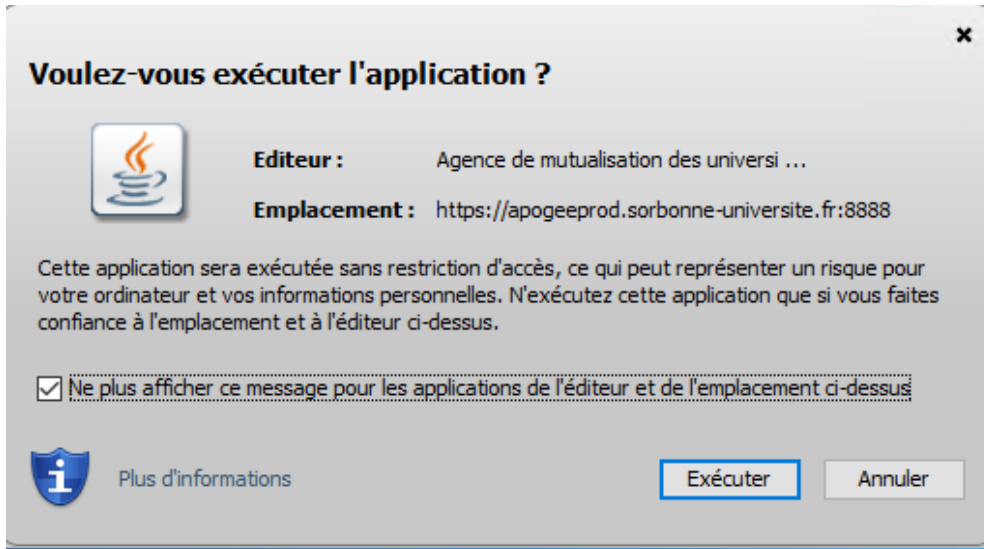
×

Voulez-vous exécuter l'application ?

Editeur : Agence de mutualisation des universi ...

Emplacement : https://apogeeprod.sorbonne-universite.fr:8888

Cette application sera exécutée sans restriction d'accès, ce qui peut représenter un risque pour votre ordinateur et vos informations personnelles. N'exécutez cette application que si vous faites confiance à l'emplacement et à l'éditeur ci-dessus.

☑ Ne plus afficher ce message pour les applications de l'éditeur et de l'emplacement ci-dessus

Plus d'informations

Exécuter

Annuler